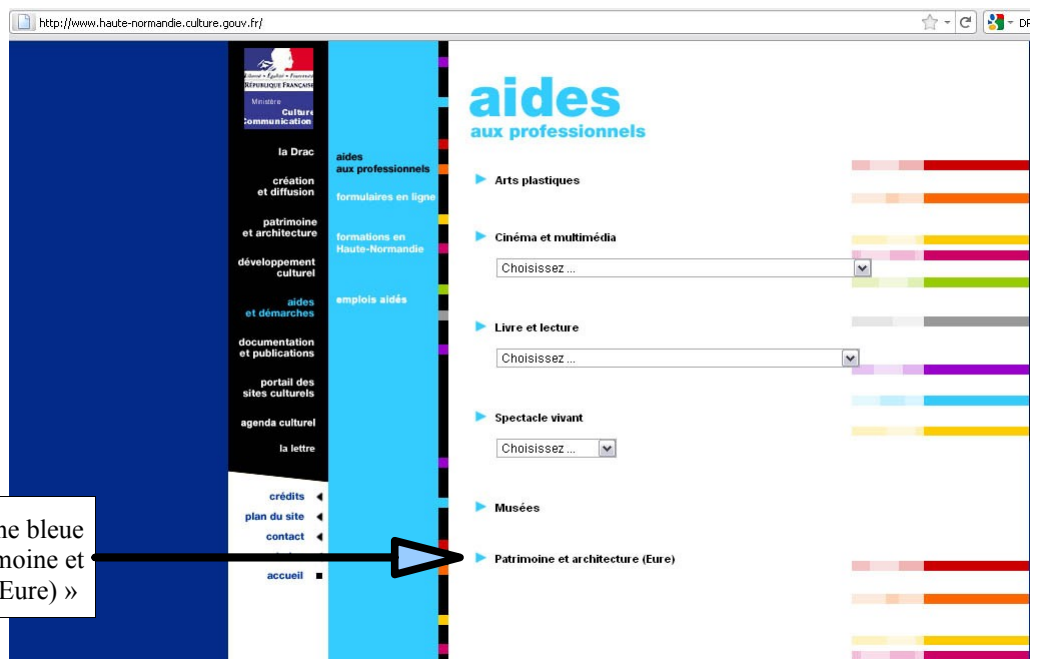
http://www.haute-normandie.culture.gouv.fr/

DF

Liberté • Égalité • Fraternité
RÉPUBLIQUE FRANÇAISE
Ministère
Culture
Communication

la Drac
création et diffusion
patrimoine et architecture
développement culturel
aides et démarches
documentation et publications
portail des sites culturels
agenda culturel
la lettre

crédits
plan du site
contact
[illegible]
accueil

aides aux professionnels
formulaires en ligne
formations en Haute-Normandie
emplois aidés

aides
aux professionnels

Arts plastiques

Cinéma et multimédia
Choisissez ...

Livre et lecture
Choisissez ...

Spectacle vivant
Choisissez ...

Musées

Patrimoine et architecture (Eure)

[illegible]ne bleue
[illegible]moine et
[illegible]Eure) »